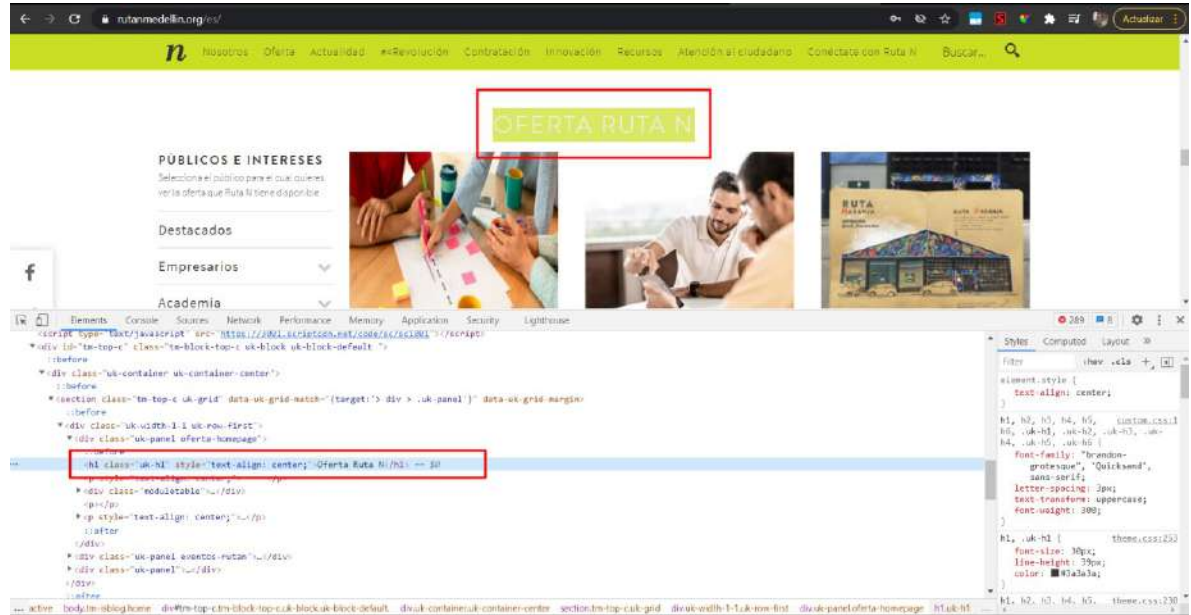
rutanmedellin.org/es/

Actualizar

n Nosotros Oferta Actualidad #4Revolución Contratación Innovación Recursos Atención al ciudadano Conéctate con Ruta N Buscar...

OFERTA RUTA N

PÚBLICOS E INTERESES

Selecciona el público para el cual quieres ver la oferta que Ruta N tiene disponible

Destacados

Empresarios

Academia

f

RUTA

Elements Console Sources Network Performance Memory Application Security Lighthouse

269 8

<script type="text/javascript" src="https://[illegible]"></script>
▼<div id="tm-top-c" class="tm-block-top-c uk-block uk-block-default ">
::before
▼<div class="uk-container uk-container-center">
::before
▼<section class="tm-top-c uk-grid" data-uk-grid-match="{target:'> div > .uk-panel'}" data-uk-grid-margin>
::before
▼<div class="uk-width-1-1 uk-row-first">
▼<div class="uk-panel oferta-homepage">
::before
<h1 class="uk-h1" style="text-align: center;">Oferta Ruta N</h1> == $0
<p style="text-align: center;">…</p>
▶<div class="moduletable">…</div>
<p></p>
▶<p style="text-align: center;">…</p>
::after
</div>
▶<div class="uk-panel eventos-rutan">…</div>
▶<div class="uk-panel">…</div>
</div>
::after

Styles Computed Layout »

Filter :hov .cls +

element.style {
text-align: center;
}

h1, h2, h3, h4, h5, custom.css:1
h6, .uk-h1, .uk-h2, .uk-h3, .uk-h4, .uk-h5, .uk-h6 {
font-family: "brandon-grotesque", "Quicksand", sans-serif;
letter-spacing: 3px;
text-transform: uppercase;
font-weight: 300;
}

h1, .uk-h1 { theme.css:253
font-size: 30px;
line-height: 39px;
color: #3a3a3a;
}

h1, h2, h3, h4, h5, theme.css:230

... active body.tm-isblog.home div#tm-top-c.tm-block-top-c.uk-block.uk-block-default div.uk-container.uk-container-center section.tm-top-c.uk-grid div.uk-width-1-1.uk-row-first div.uk-panel.oferta-homepage h1.uk-h1